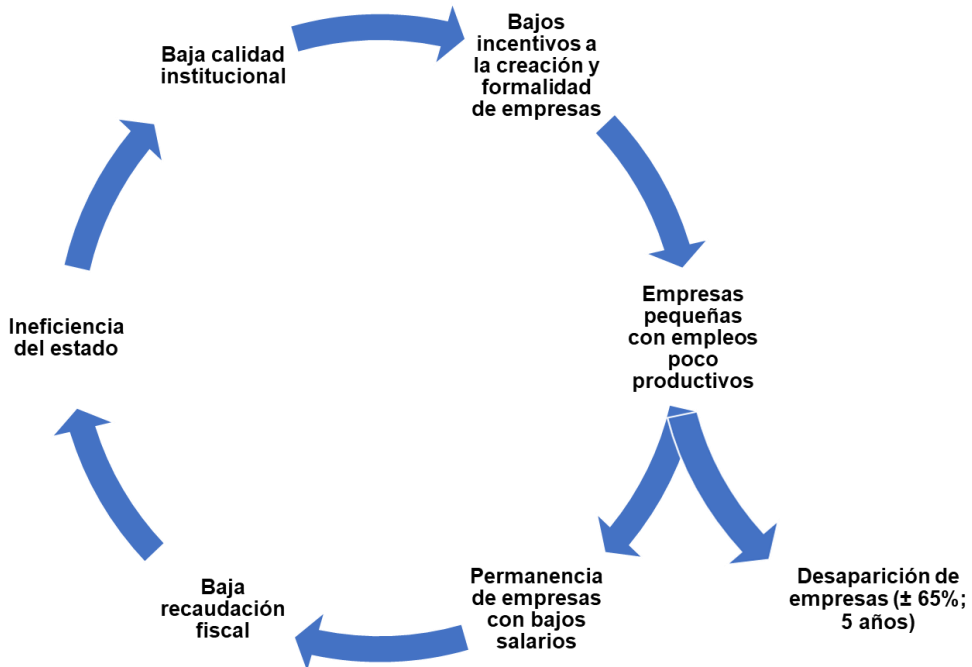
Baja calidad institucional

Bajos incentivos a la creación y formalidad de empresas

Empresas pequeñas con empleos poco productivos

Permanencia de empresas con bajos salarios

Desaparición de empresas (± 65%; 5 años)

Baja recaudación fiscal

Ineficiencia del estado